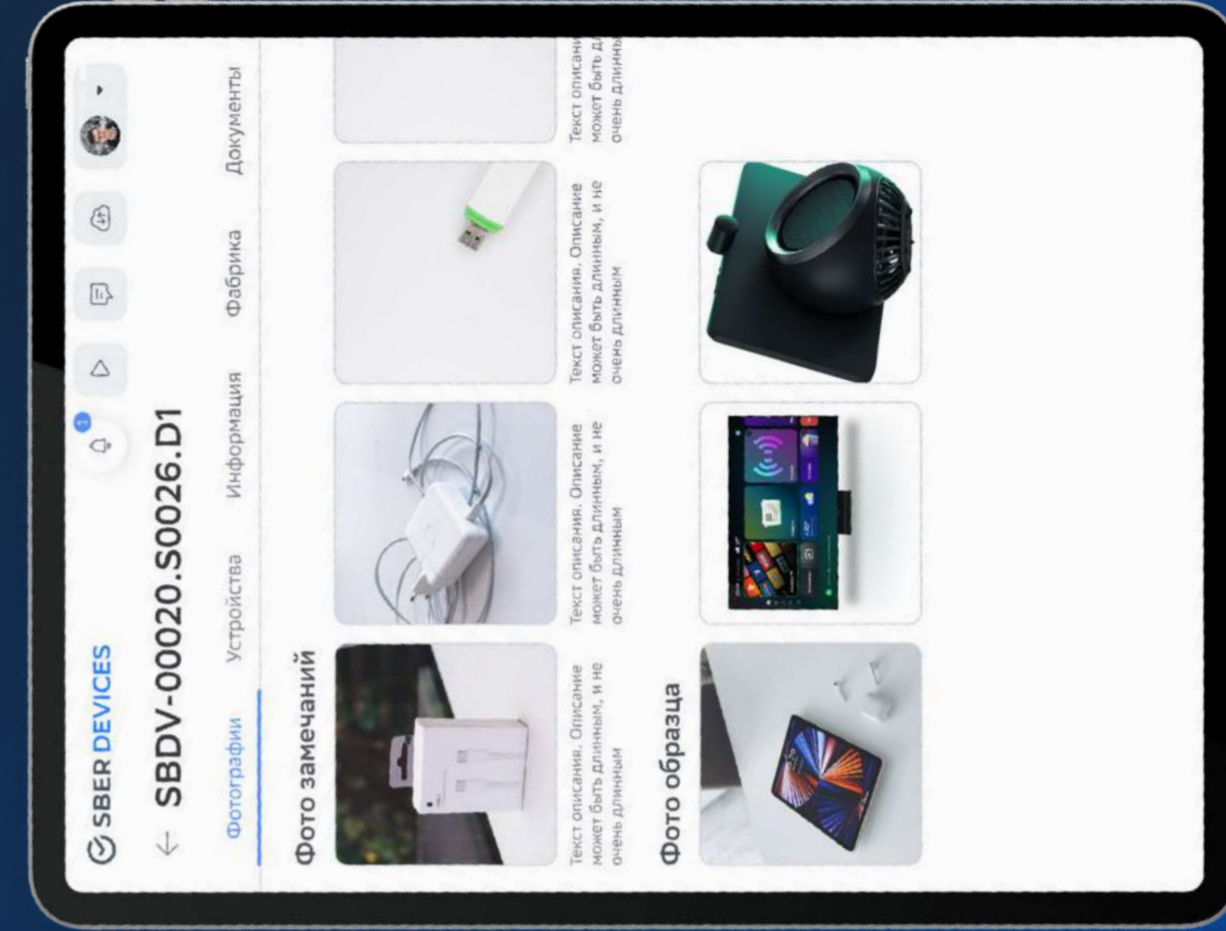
SBER DEVICES

1

SBDV-00020.S0026.D1

Фотографии Устройства Информация Фабрика Документы

Фото замечаний

Текст описания. Описание может быть длинным, и не очень длинным

Текст описания. Описание может быть длинным, и не очень длинным

Текст описания. Описание может быть длинным, и не очень длинным

Текст описани может быть д очень длинны

Фото образца